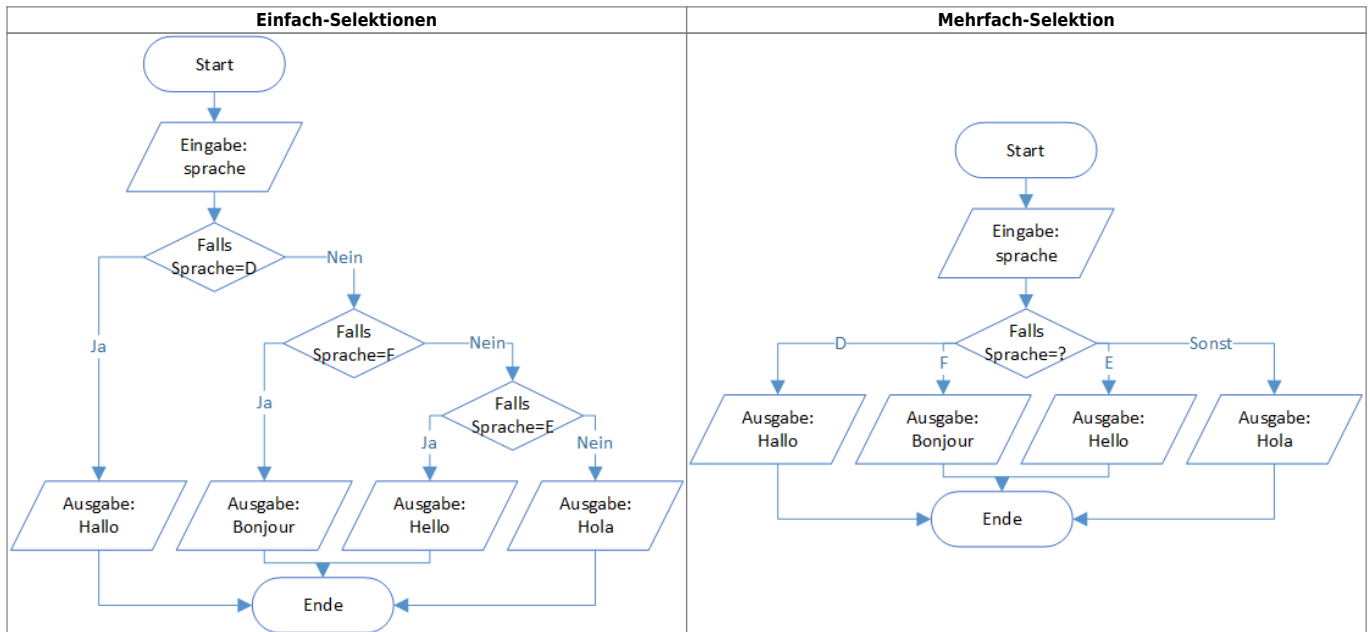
| Einfach-Selektionen | Mehrfach-Selektion |
|---|---|
| Start<br>Eingabe: sprache<br>Falls Sprache=D<br>Nein<br>Ja<br>Falls Sprache=F<br>Nein<br>Ja<br>Falls Sprache=E<br>Ja<br>Nein<br>Ausgabe: Hallo<br>Ausgabe: Bonjour<br>Ausgabe: Hello<br>Ausgabe: Hola<br>Ende | Start<br>Eingabe: sprache<br>Falls Sprache=?<br>D<br>F<br>E<br>Sonst<br>Ausgabe: Hallo<br>Ausgabe: Bonjour<br>Ausgabe: Hello<br>Ausgabe: Hola<br>Ende |